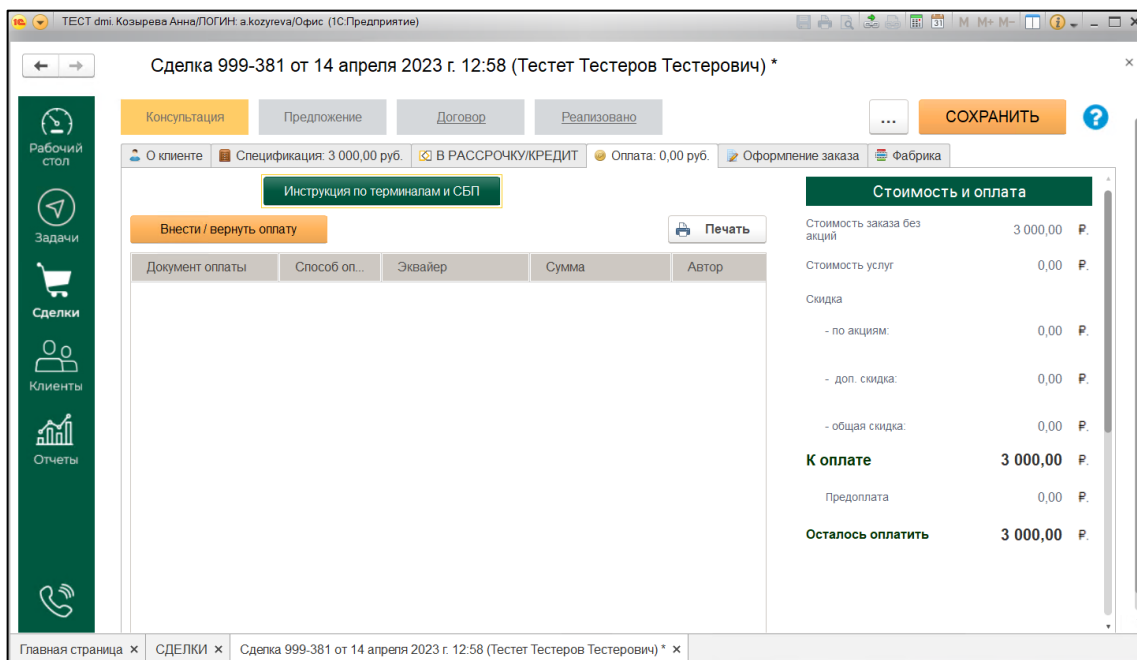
ТЕСТ dmi. Козырева Анна/ЛОГИН: a.kozyreva/Офис (1С:Предприятие)

M M+ M-

Сделка 999-381 от 14 апреля 2023 г. 12:58 (Тестет Тестеров Тестерович) *

Рабочий стол

Задачи

Сделки

Клиенты

Отчеты

Консультация | Предложение | Договор | Реализовано

...

СОХРАНИТЬ

О клиенте | Спецификация: 3 000,00 руб. | В РАССРОЧКУ/КРЕДИТ | Оплата: 0,00 руб. | Оформление заказа | Фабрика

Инструкция по терминалам и СБП

Внести / вернуть оплату

Печать

| Документ оплаты | Способ оп... | Эквайер | Сумма | Автор |
|---|---|---|---|---|

Стоимость и оплата

| | | |
|---|---|---|
| Стоимость заказа без акций | 3 000,00 | ₽. |
| Стоимость услуг | 0,00 | ₽. |
| Скидка | | |
| - по акциям: | 0,00 | ₽. |
| - доп. скидка: | 0,00 | ₽. |
| - общая скидка: | 0,00 | ₽. |
| К оплате | 3 000,00 | ₽. |
| Предоплата | 0,00 | ₽. |
| Осталось оплатить | 3 000,00 | ₽. |

Главная страница × | СДЕЛКИ × | Сделка 999-381 от 14 апреля 2023 г. 12:58 (Тестет Тестеров Тестерович) * ×